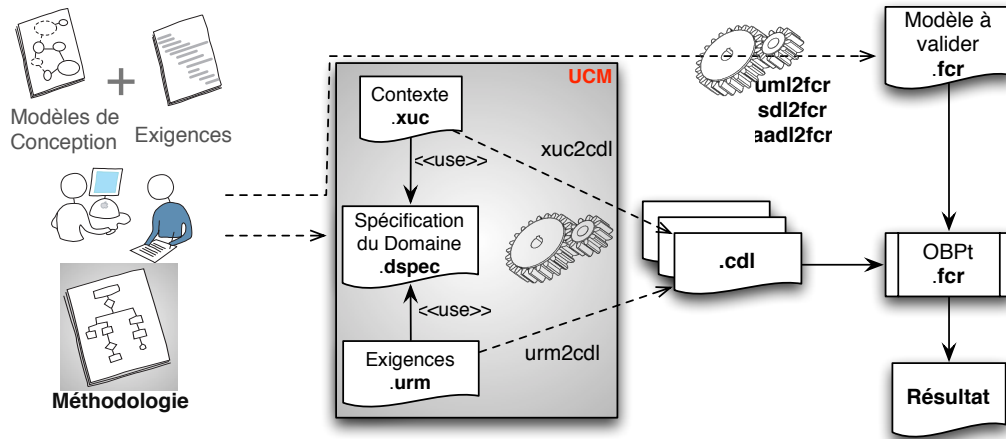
Modèles de Conception

Exigences

Méthodologie

UCM

Contexte
.xuc

<<use>>

xuc2cdl

Spécification du Domaine
.dspec

<<use>>

Exigences
.urm

urm2cdl

uml2fcr
sdl2fcr
aadl2fcr

Modèle à valider
.fcr

.cdl

OBPt
.fcr

Résultat